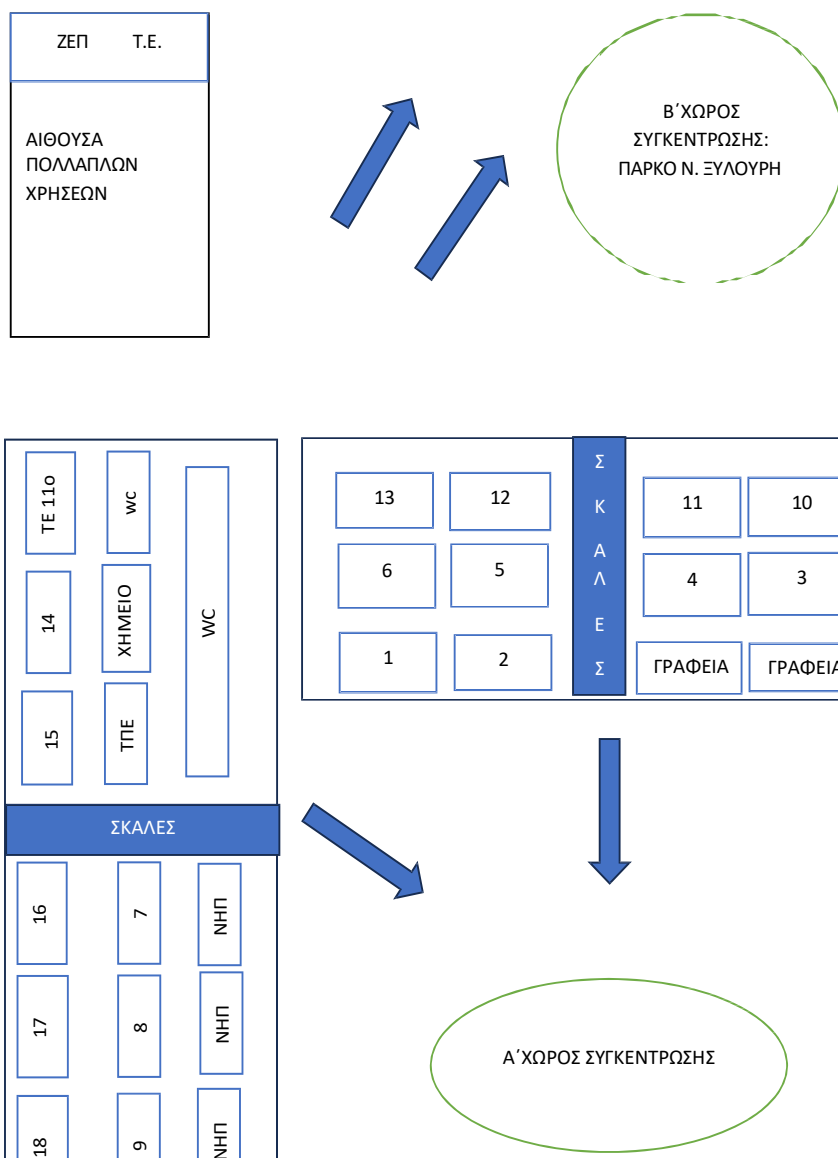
ΖΕΠ Τ.Ε.

ΑΙΘΟΥΣΑ ΠΟΛΛΑΠΛΩΝ ΧΡΗΣΕΩΝ

Β΄ΧΩΡΟΣ ΣΥΓΚΕΝΤΡΩΣΗΣ: ΠΑΡΚΟ Ν. ΞΥΛΟΥΡΗ

ΤΕ 11ο

wc

14

ΧΗΜΕΙΟ

WC

15

ΤΠΕ

ΣΚΑΛΕΣ

16

7

ΝΗΠ

17

8

ΝΗΠ

18

9

ΝΗΠ

13

12

6

5

1

2

ΣΚΑΛΕΣ

11

10

4

3

ΓΡΑΦΕΙΑ

ΓΡΑΦΕΙΑ

Α΄ΧΩΡΟΣ ΣΥΓΚΕΝΤΡΩΣΗΣ